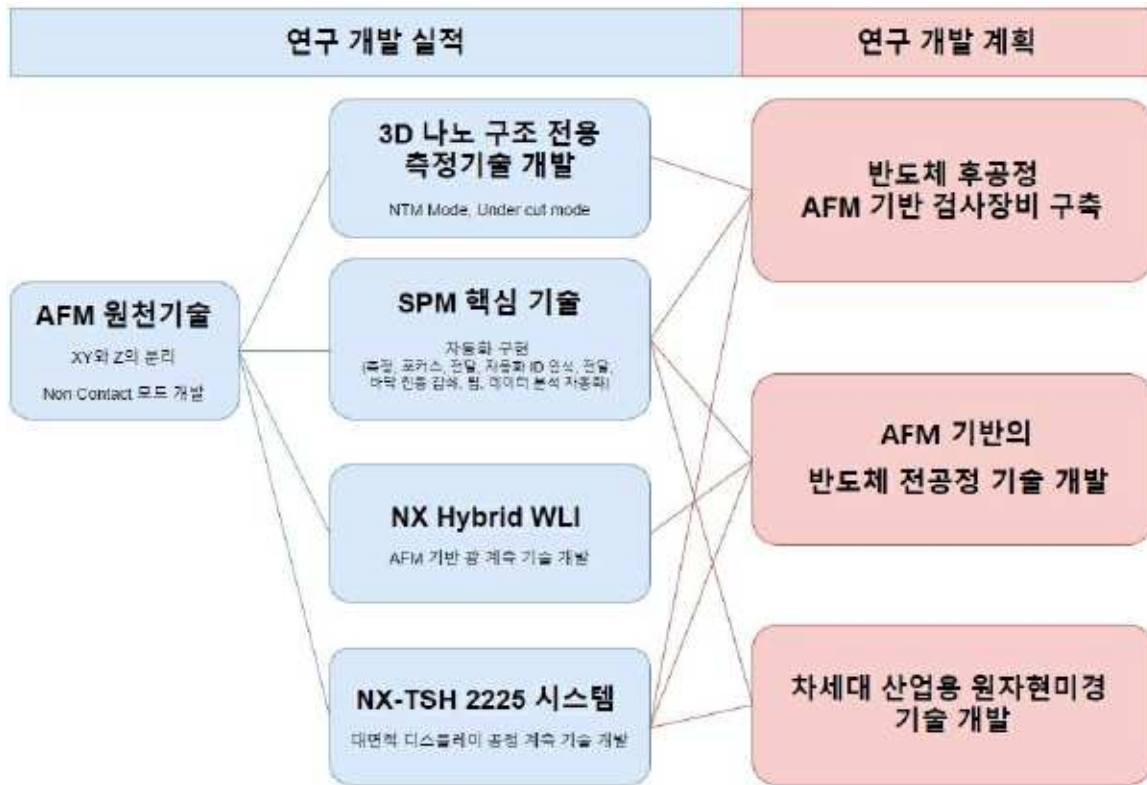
연구 개발 실적

연구 개발 계획

AFM 원천기술

XY와 Z의 분리

Non Contact 모드 개발

3D 나노 구조 전용 측정기술 개발

NTM Mode, Under cut mode

SPM 핵심 기술

자동화 구현

(측정, 포커스, 전달, 자동화 ID 인식, 전달, 바닥 진동 감쇄, 팁, 데이터 분석 자동화)

NX Hybrid WLI

AFM 기반 광 계측 기술 개발

NX-TSH 2225 시스템

대면적 디스플레이 공정 계측 기술 개발

반도체 후공정 AFM 기반 검사장비 구축

AFM 기반의 반도체 전공정 기술 개발

차세대 산업용 원자현미경 기술 개발